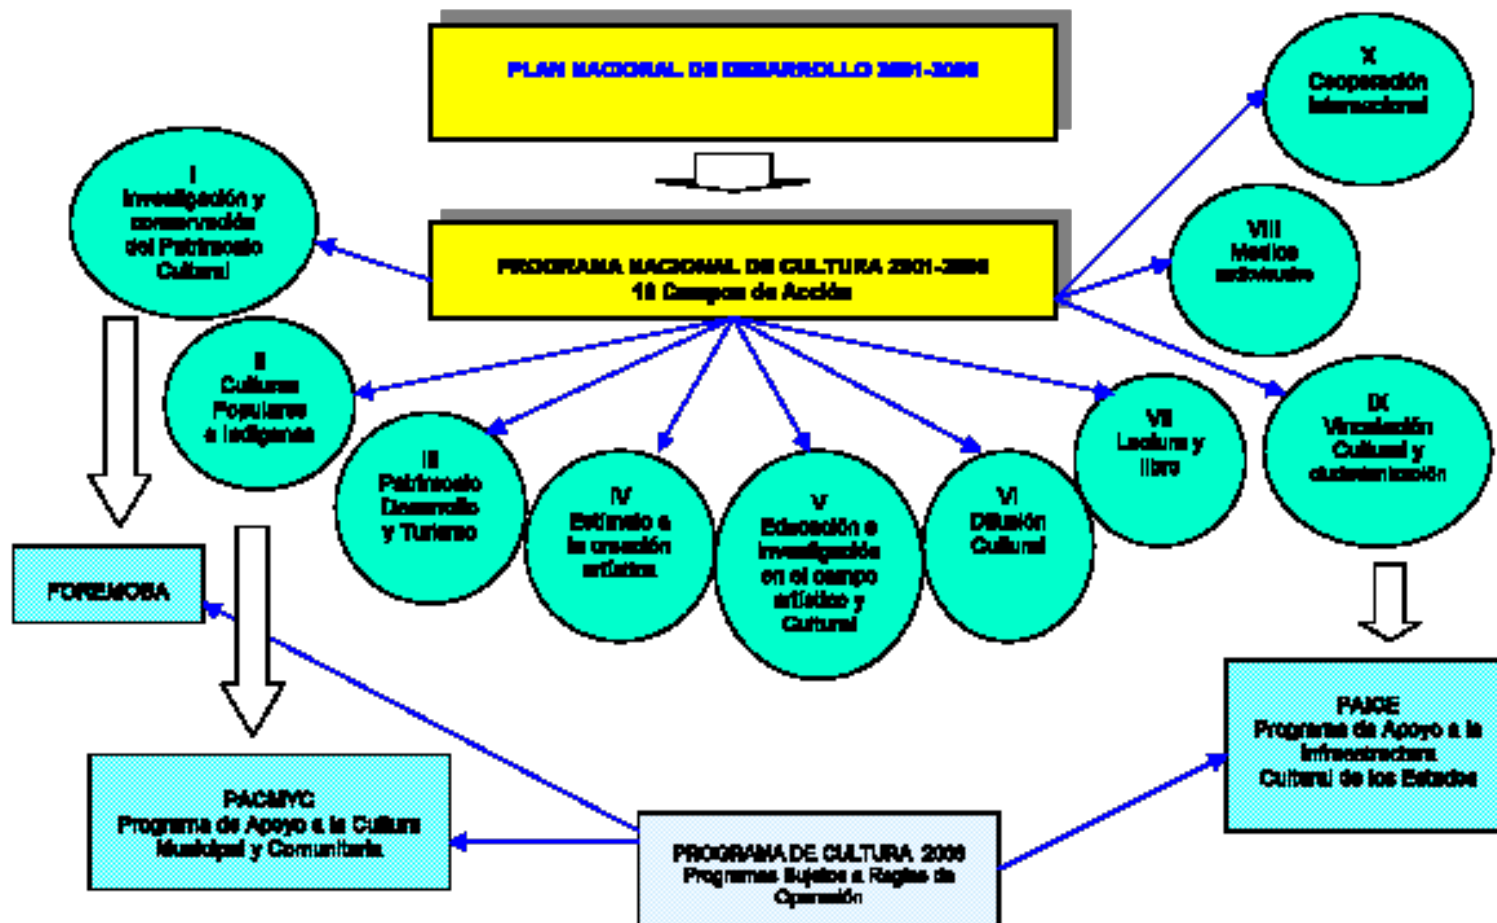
PLAN NACIONAL DE DESARROLLO 2001-2006

PROGRAMA NACIONAL DE CULTURA 2001-2006
10 Campos de Acción

I
Investigación y conservación del Patrimonio Cultural

II
Culturas Populares e Indígenas

III
Patrimonio Desarrollo y Turismo

IV
Estímulo a la creación artística

V
Educación e investigación en el campo artístico y Cultural

VI
Difusión Cultural

VII
Lectura y libro

VIII
Medios audiovisuales

IX
Vinculación Cultural y ciudadanización

X
Cooperación Internacional

FOREMOBA

PACMYC
Programa de Apoyo a la Cultura Municipal y Comunitaria

PROGRAMA DE CULTURA 2006
Programas Sujetos a Reglas de Operación

PAICE
Programa de Apoyo a la Infraestructura Cultural de los Estados